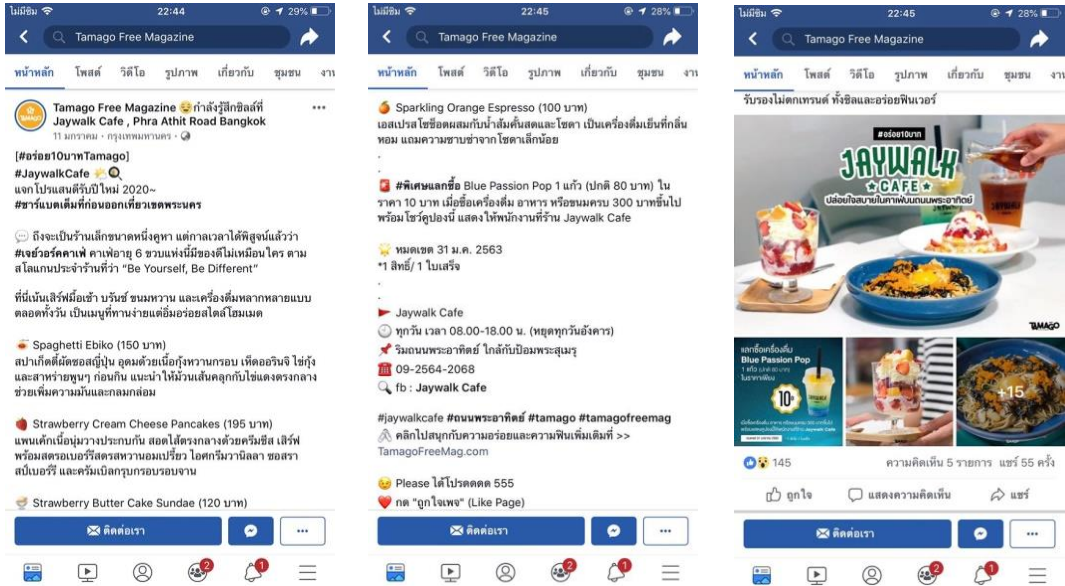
ไม่มีซิม 22:44 29%

Tamago Free Magazine

หน้าหลัก โพสต์ วิดีโอ รูปภาพ เกี่ยวกับ ชุมชน งา

Tamago Free Magazine กำลังรู้สึกชิลล์ที่ Jaywalk Cafe , Phra Athit Road Bangkok
11 มกราคม · กรุงเทพมหานคร ·

[#อร่อย10บาทTamago]
#JaywalkCafe
แจกโปรแสนดีรับปีใหม่ 2020~
#ชาร์จแบตเติมที่ก่อนออกเที่ยวเขตพระนคร

ถึงจะเป็นร้านเล็กขนาดหนึ่งคูหา แต่กาลเวลาได้พิสูจน์แล้วว่า #เจย์วอร์คคาเฟ่ คาเฟ่อายุ 6 ขวบแห่งนี้มีของดีไม่เหมือนใคร ตามสโลแกนประจำร้านที่ว่า "Be Yourself, Be Different"

ที่นี่เน้นเสิร์ฟมื้อเช้า บรันช์ ขนมหวาน และเครื่องดื่มหลากหลายแบบตลอดทั้งวัน เป็นเมนูที่ทานง่ายแต่อิ่มอร่อยสไตล์โฮมเมด

Spaghetti Ebiko (150 บาท)
สปาเก็ตตี้ผัดซอสญี่ปุ่น อุดมด้วยเนื้อกุ้งหวานกรอบ เท็ดออรินจิ ไข่กุ้ง และสาหร่ายพูนๆ ก่อนกิน แนะนำให้ม้วนเส้นคลุกกับไข่แดงตรงกลาง ช่วยเพิ่มความมันและกลมกล่อม

Strawberry Cream Cheese Pancakes (195 บาท)
แพนเค้กเนื้อนุ่มวางประกบกัน สอดไส้ตรงกลางด้วยครีมชีส เสิร์ฟพร้อมสตรอเบอร์รีสดหวานอมเปรี้ยว ไอศกรีมวานิลลา ซอสราสเบอร์รี และครัมเบิลกรุบกรอบรอบจาน

Strawberry Butter Cake Sundae (120 บาท)

ติดต่อเรา ...

ไม่มีซิม 22:45 28%

Tamago Free Magazine

หน้าหลัก โพสต์ วิดีโอ รูปภาพ เกี่ยวกับ ชุมชน งา

Sparkling Orange Espresso (100 บาท)
เอสเปรสโซช็อตผสมกับน้ำส้มคั้นสดและโซดา เป็นเครื่องดื่มเย็นที่กลิ่นหอม แถมความซาบซ่าจากโซดาเล็กน้อย

.
.

#พิเศษแลกซื้อ Blue Passion Pop 1 แก้ว (ปกติ 80 บาท) ในราคา 10 บาท เมื่อซื้อเครื่องดื่ม อาหาร หรือขนมครบ 300 บาทขึ้นไป พร้อมโชว์คูปองนี้ แสดงให้พนักงานที่ร้าน Jaywalk Cafe

หมดเขต 31 ม.ค. 2563
*1 สิทธิ์/ 1 ใบเสร็จ

.
.

Jaywalk Cafe
ทุกวัน เวลา 08.00-18.00 น. (หยุดทุกวันอังคาร)
ริมถนนพระอาทิตย์ ใกล้กับป้อมพระสุเมรุ
09-2564-2068
fb : Jaywalk Cafe

#jaywalkcafe #ถนนพระอาทิตย์ #tamago #tamagofreemag
คลิกไปสนุกกับความอร่อยและความฟินเพิ่มเติมที่ >> TamagoFreeMag.com

Please ได้โปรดดดด 555
กด "ถูกใจเพจ" (Like Page)

ติดต่อเรา ...

ไม่มีซิม 22:45 28%

Tamago Free Magazine

หน้าหลัก โพสต์ วิดีโอ รูปภาพ เกี่ยวกับ ชุมชน งา

รับรองไม่ตกเทรนด์ ทั้งชิลและอร่อยฟินเวอร์

#อร่อย10บาท
JAYWALK CAFE
ปล่อยใจสบายในคาเฟ่บนถนนพระอาทิตย์
TAMAGO

แลกซื้อเครื่องดื่ม
Blue Passion Pop
10
+15

145 ความคิดเห็น 5 รายการ แชร์ 55 ครั้ง

ถูกใจ แสดงความคิดเห็น แชร์

ติดต่อเรา ...